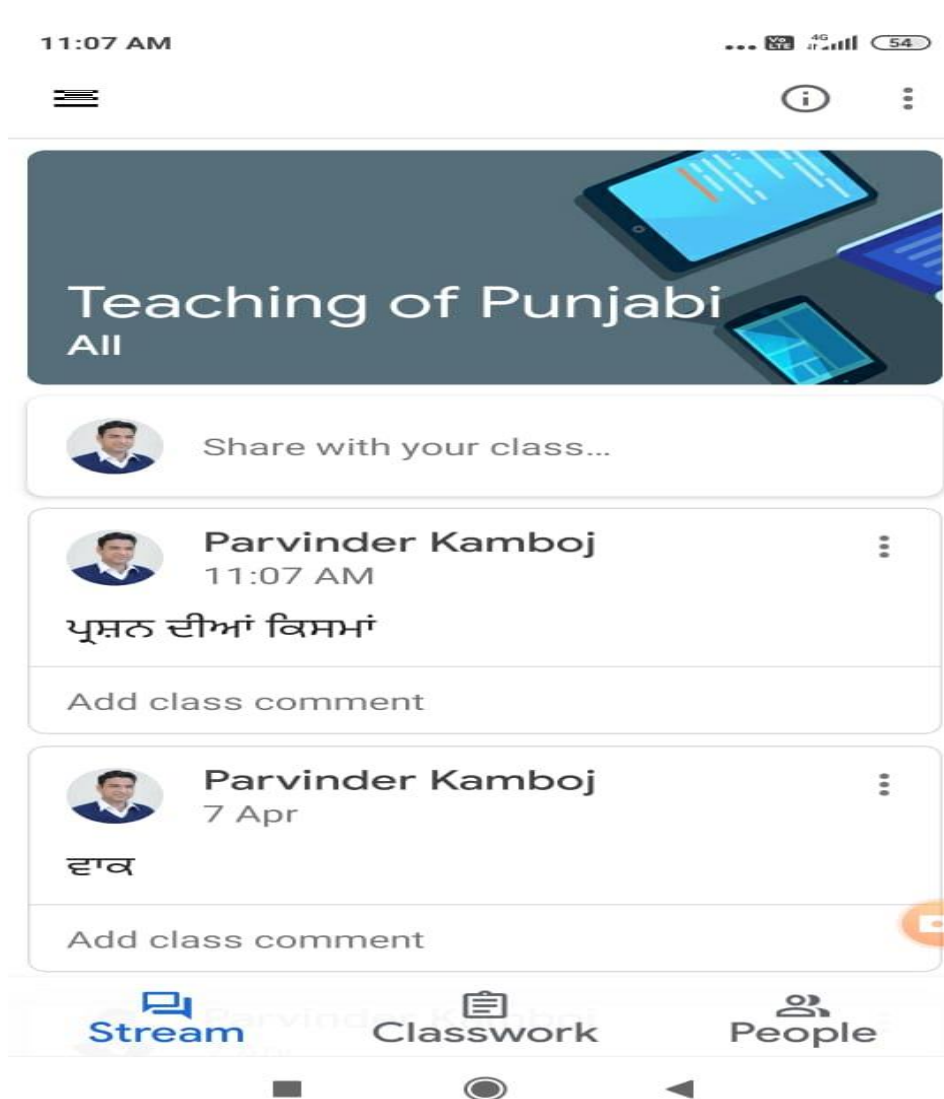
11:07 AM

Vo LTE 4G 54

Teaching of Punjabi
All

Share with your class...

Parvinder Kamboj
11:07 AM

ਪ੍ਰਸ਼ਨ ਦੀਆਂ ਕਿਸਮਾਂ

Add class comment

Parvinder Kamboj
7 Apr

ਵਾਕ

Add class comment

Stream
Classwork
People